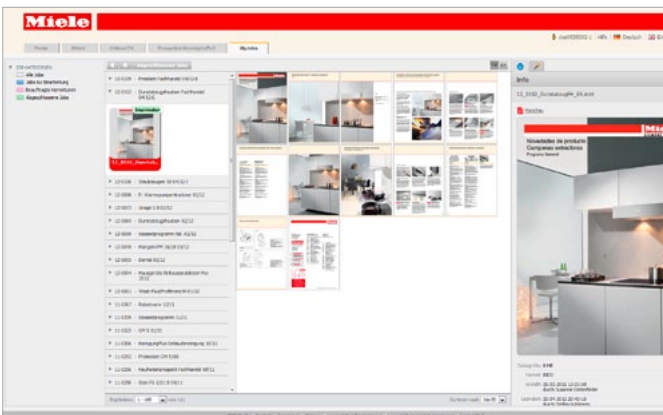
Miele

Medie | Bilder | Online FV | Kompetenzbildung MV3 | My Jobs

Hilfe | Deutsch

Job-Kategorien
Alle Jobs
Jobs zur Bearbeitung
Abgeschlossene Jobs

12-0105 - Preisliste Fachhandel

12-0102 - Dunstabzugshauben Fachhandel

12_0102_Dunstabz...

12-0108
12-0098
12-0093
12-0083
12-0099
12-0096
12-0093
12-0094
12-0091
11-0387
11-0359
11-0323
11-0306
11-0202
11-0206
11-0286

Info

12_0102_Dunstabzug_FH_ES.indd

Novedades de producto
Campanas extractoras
Programa General

Miele

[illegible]